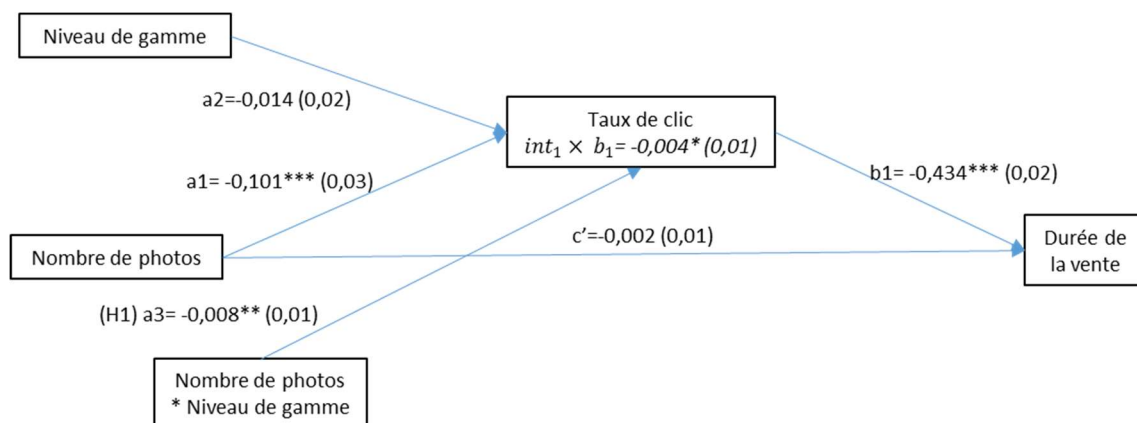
Niveau de gamme

a2=-0,014 (0,02)

Taux de clic
$int_1 \times b_1$= -0,004* (0,01)

a1= -0,101*** (0,03)

b1= -0,434*** (0,02)

c'=-0,002 (0,01)

Nombre de photos

Durée de la vente

(H1) a3= -0,008** (0,01)

Nombre de photos
* Niveau de gamme